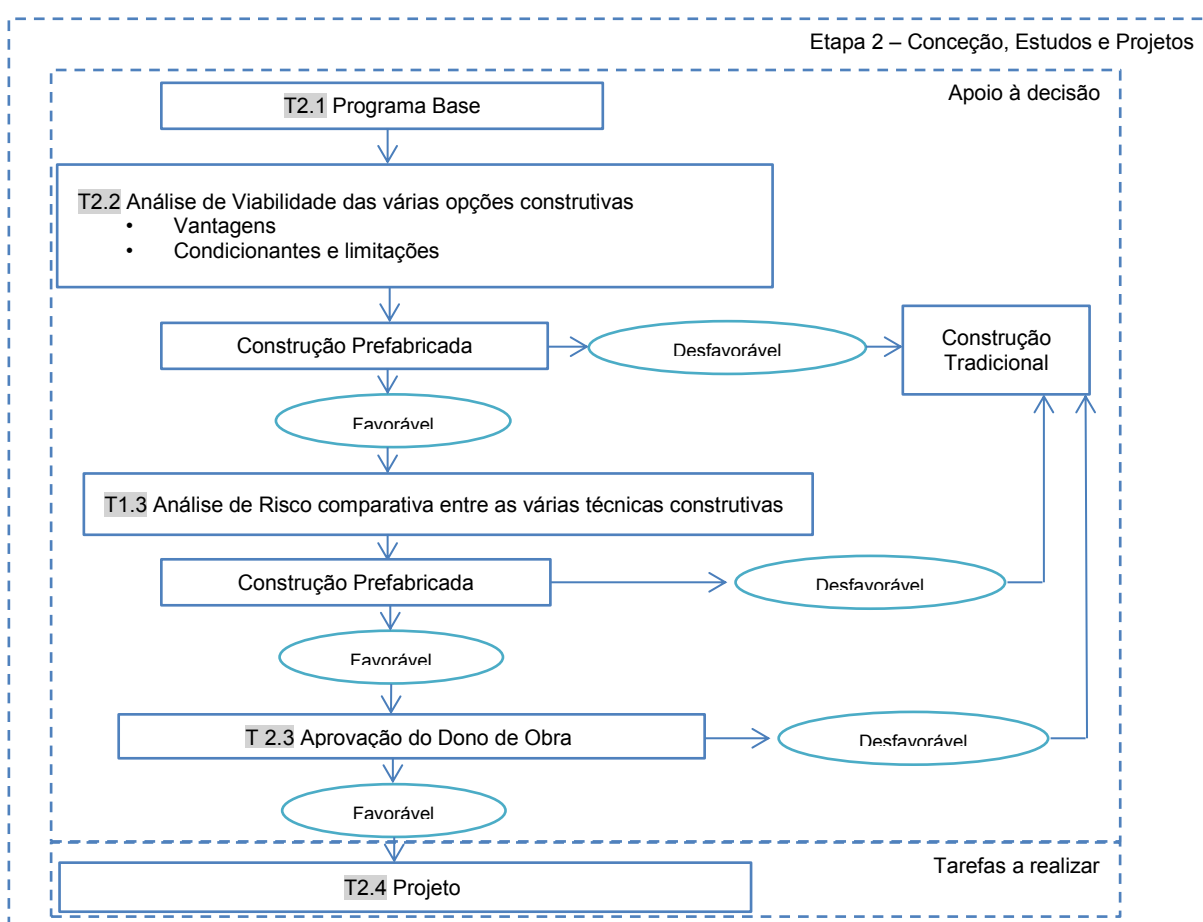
Etapa 2 – Conceção, Estudos e Projetos

Apoio à decisão

T2.1 Programa Base

T2.2 Análise de Viabilidade das várias opções construtivas
• Vantagens
• Condicionantes e limitações

Construção Prefabricada

Desfavorável

Construção Tradicional

Favorável

T1.3 Análise de Risco comparativa entre as várias técnicas construtivas

Construção Prefabricada

Desfavorável

Favorável

T 2.3 Aprovação do Dono de Obra

Desfavorável

Favorável

Tarefas a realizar

T2.4 Projeto